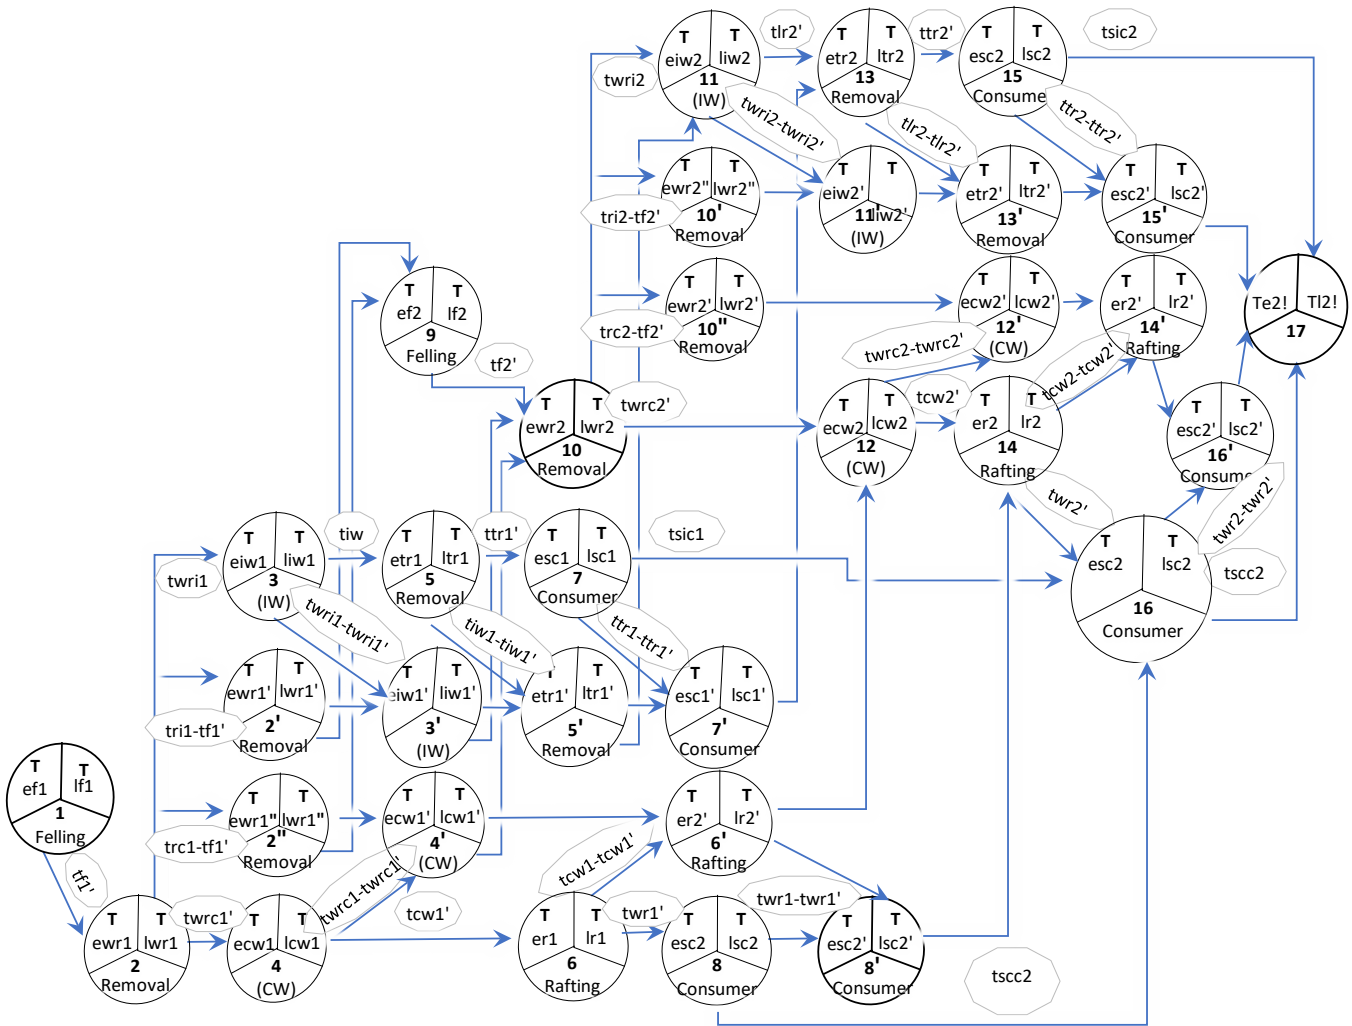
T eiw2 T liw2 11 (IW)
tlr2'
T etr2 T ltr2 13 Removal
ttr2'
T esc2 T lsc2 15 Consume
tsic2
twri2
twri2-twri2'
tlr2-tlr2'
ttr2-ttr2'
T ewr2'' T lwr2'' 10' Removal
T eiw2' T liw2' 11' (IW)
T etr2' T ltr2' 13' Removal
T esc2' T lsc2' 15' Consumer
tri2-tf2'
T ewr2' T lwr2' 10'' Removal
T ecw2' T lcw2' 12' (CW)
T er2' T lr2' 14' Rafting
T Te2! T Tl2! 17
trc2-tf2'
twrc2-twrc2'
T ef2 T lf2 9 Felling
tf2'
T ewr2 T lwr2 10 Removal
twrc2'
T ecw2 T lcw2 12 (CW)
tcw2'
T er2 T lr2 14 Rafting
tcw2-tcw2'
T esc2' T lsc2' 16' Consume
twr2'
twr2-twr2'
T eiw1 T liw1 3 (IW)
tiw
T etr1 T ltr1 5 Removal
ttr1'
T esc1 T lsc1 7 Consumer
tsic1
T esc2 T lsc2 16 Consumer
tscc2
twri1
twri1-twri1'
tiw1-tiw1'
ttr1-ttr1'
T ewr1' T lwr1' 2' Removal
T eiw1' T liw1' 3' (IW)
T etr1' T ltr1' 5' Removal
T esc1' T lsc1' 7' Consumer
tri1-tf1'
T ef1 T lf1 1 Felling
T ewr1'' T lwr1'' 2'' Removal
T ecw1' T lcw1' 4' (CW)
T er2' T lr2' 6' Rafting
trc1-tf1'
tcw1-tcw1'
tf1'
twr1-twr1'
T ewr1 T lwr1 2 Removal
twrc1'
T ecw1 T lcw1 4 (CW)
twrc1-twrc1'
tcw1'
T er1 T lr1 6 Rafting
twr1'
T esc2 T lsc2 8 Consumer
T esc2' T lsc2' 8' Consumer
tscc2